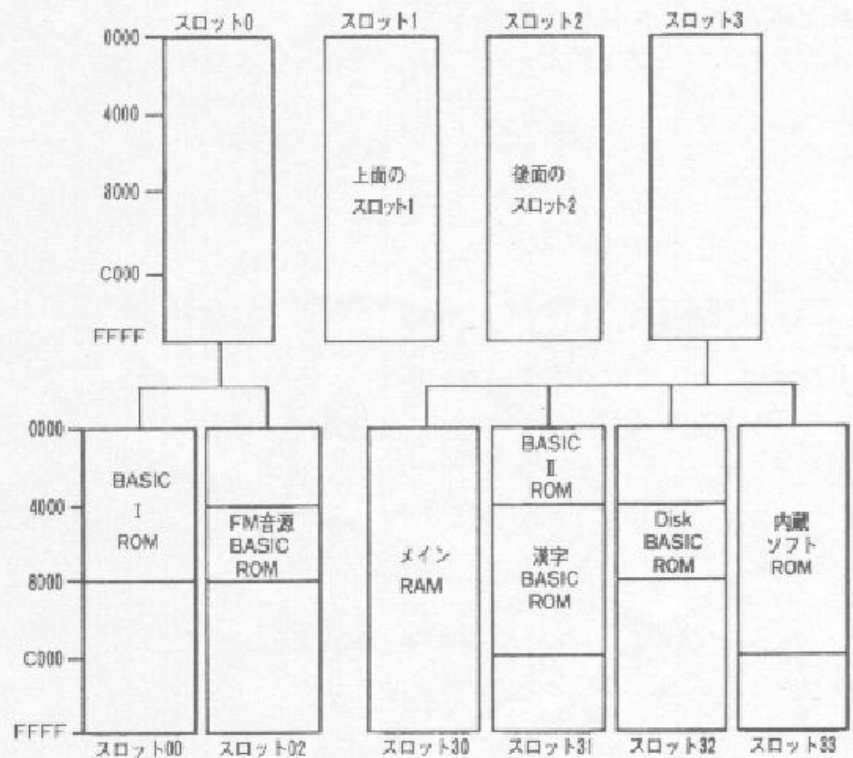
スロット0
スロット1
スロット2
スロット3

0000
4000
8000
C000
FFFF

上面の
スロット1

後面の
スロット2

0000
4000
8000
C000
FFFF

BASIC
I
ROM

FM音源
BASIC
ROM

メイン
RAM

BASIC
II
ROM

漢字
BASIC
ROM

Disk
BASIC
ROM

内蔵
ソフト
ROM

スロット00
スロット02
スロット30
スロット31
スロット32
スロット33